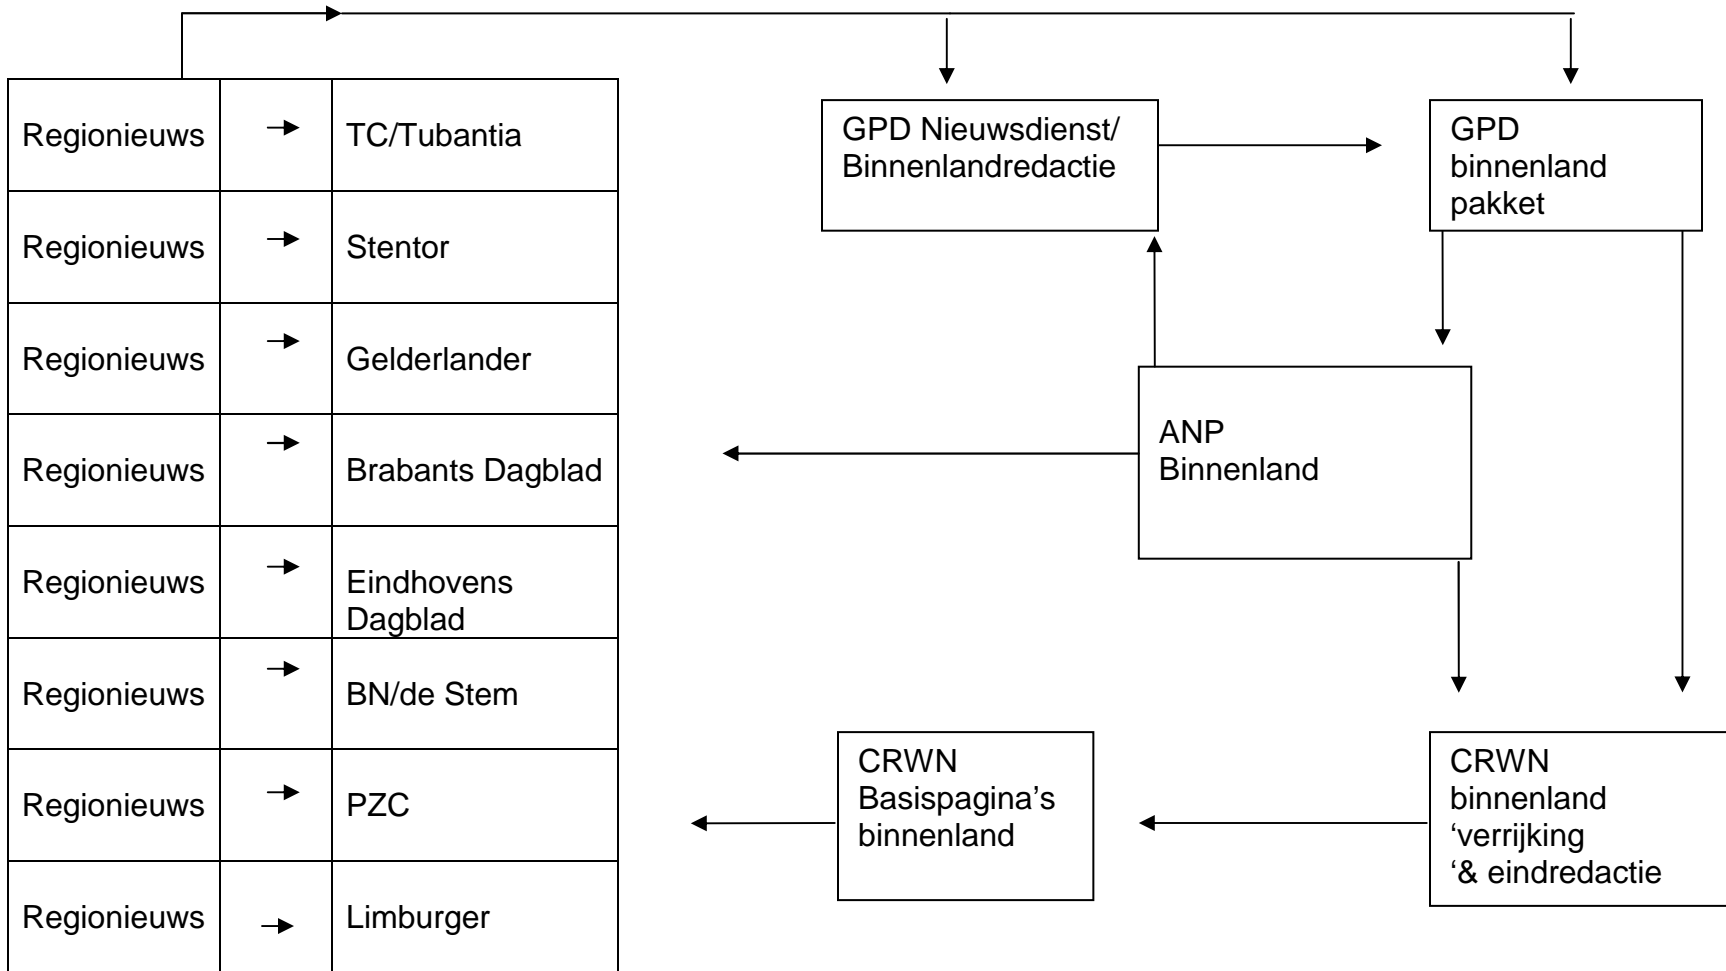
| Regionieuws | → | TC/Tubantia |
|---|---|---|
| Regionieuws | → | Stentor |
| Regionieuws | → | Gelderlander |
| Regionieuws | → | Brabants Dagblad |
| Regionieuws | → | Eindhovens Dagblad |
| Regionieuws | → | BN/de Stem |
| Regionieuws | → | PZC |
| Regionieuws | → | Limburger |

GPD Nieuwsdienst/ Binnenlandredactie

GPD binnenland pakket

ANP Binnenland

CRWN Basispagina's binnenland

CRWN binnenland 'verrijking '& eindredactie